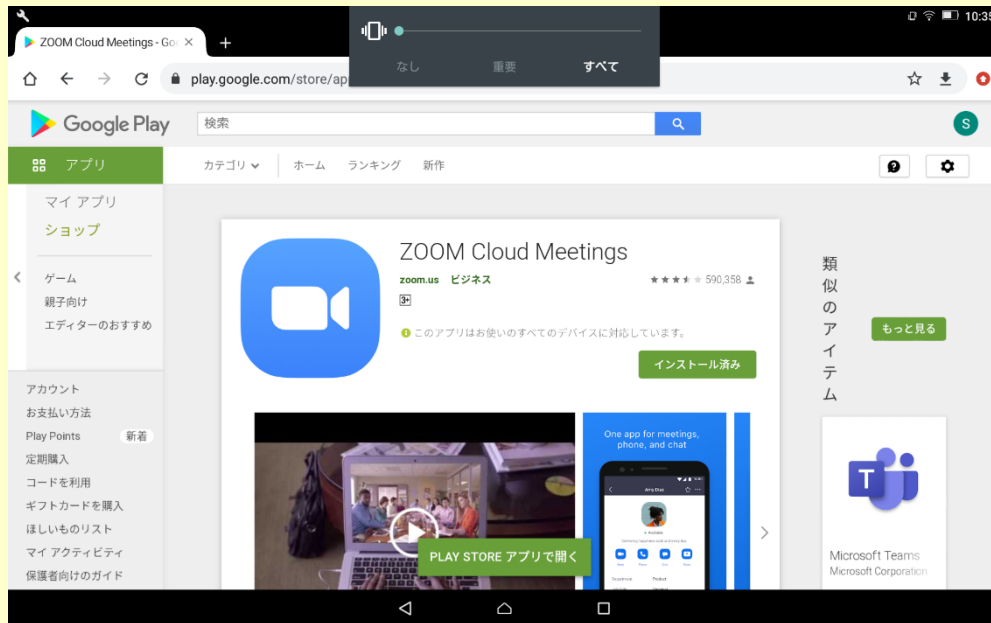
10:35

ZOOM Cloud Meetings - Go

なし 重要 すべて

play.google.com/store/ap

Google Play

検索

S

アプリ

カテゴリ ホーム ランキング 新作

マイ アプリ
ショップ

ゲーム
親子向け
エディターのおすすめ

アカウント
お支払い方法
Play Points 新着
定期購入
コードを利用
ギフトカードを購入
ほしいものリスト
マイ アクティビティ
保護者向けのガイド

ZOOM Cloud Meetings

zoom.us ビジネス

590,358

3+

このアプリはお使いのすべてのデバイスに対応しています。

インストール済み

One app for meetings, phone, and chat

PLAY STORE アプリで開く

類似のアイテム

もっと見る

Microsoft Teams
Microsoft Corporation